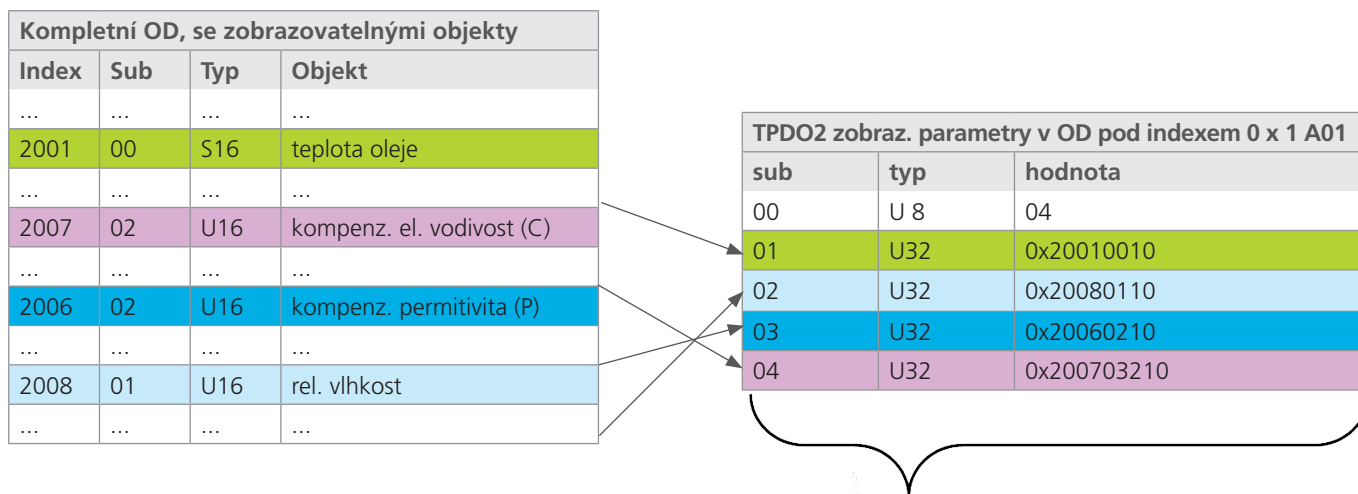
| Kompletní OD, se zobrazovatelnými objekty | | | |
|---|---|---|---|
| Index | Sub | Typ | Objekt |
| ... | ... | ... | ... |
| 2001 | 00 | S16 | teplota oleje |
| ... | ... | ... | ... |
| 2007 | 02 | U16 | kompenz. el. vodivost (C) |
| ... | ... | ... | ... |
| 2006 | 02 | U16 | kompenz. permitivita (P) |
| ... | ... | ... | ... |
| 2008 | 01 | U16 | rel. vlhkost |
| ... | ... | ... | ... |

| TPDO2 zobraz. parametry v OD pod indexem 0 x 1 A01 | | |
|---|---|---|
| sub | typ | hodnota |
| 00 | U 8 | 04 |
| 01 | U32 | 0x20010010 |
| 02 | U32 | 0x20080110 |
| 03 | U32 | 0x20060210 |
| 04 | U32 | 0x200703210 |